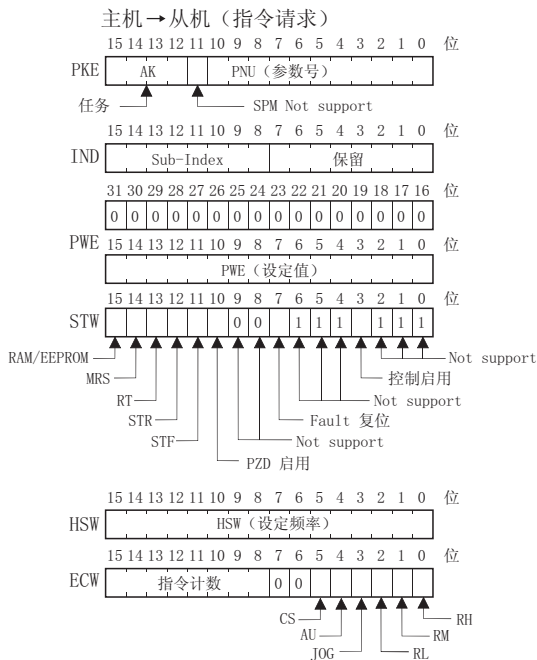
主机→从机（指令请求）

15 14 13 12 11 10 9 8 7 6 5 4 3 2 1 0 位
PKE | AK | | PNU（参数号）
任务
SPM Not support

15 14 13 12 11 10 9 8 7 6 5 4 3 2 1 0 位
IND | Sub-Index | 保留

31 30 29 28 27 26 25 24 23 22 21 20 19 18 17 16 位
| 0 | 0 | 0 | 0 | 0 | 0 | 0 | 0 | 0 | 0 | 0 | 0 | 0 | 0 | 0 | 0 |
PWE 15 14 13 12 11 10 9 8 7 6 5 4 3 2 1 0 位
PWE（设定值）

15 14 13 12 11 10 9 8 7 6 5 4 3 2 1 0 位
STW | | | | | | | 0 | 0 | | 1 | 1 | 1 | | 1 | 1 | 1 |
RAM/EEPROM
MRS
RT
STR
STF
Not support
控制启用
Not support
Fault 复位
Not support
PZD 启用

15 14 13 12 11 10 9 8 7 6 5 4 3 2 1 0 位
HSW | HSW（设定频率）

15 14 13 12 11 10 9 8 7 6 5 4 3 2 1 0 位
ECW | 指令计数 | 0 | 0 |
CS
AU
JOG
RL
RM
RH